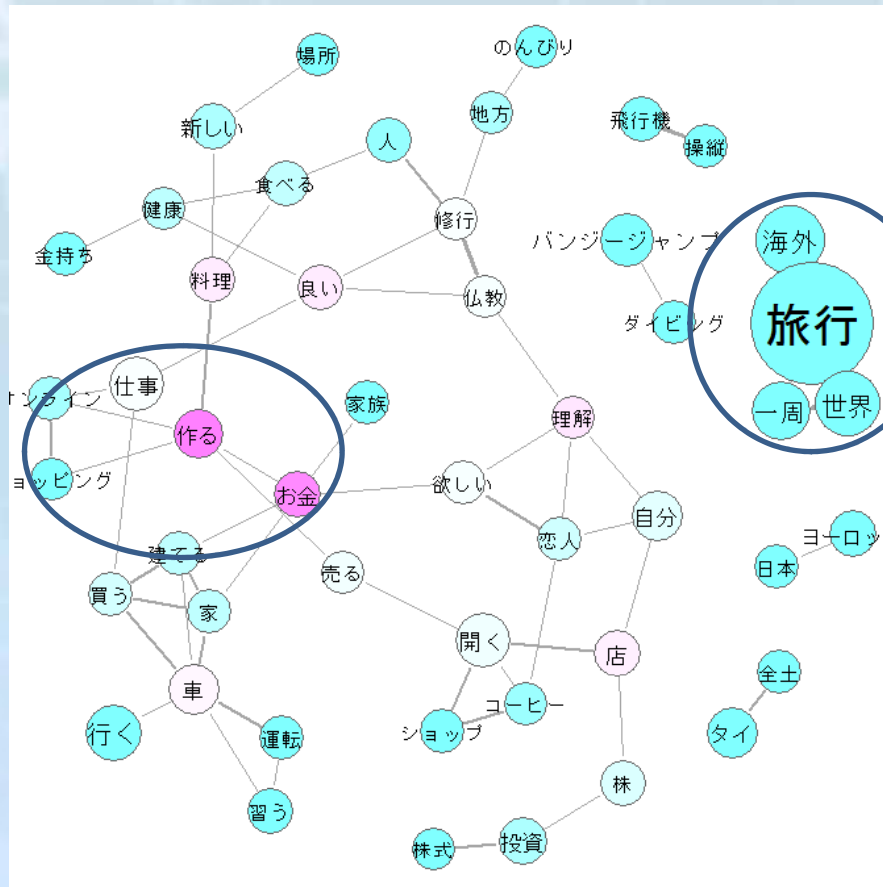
場所
のんびり
新しい
地方
飛行機
操縦
人
食べる
健康
修行
バンジージャンプ
海外
金持ち
料理
良い
仏教
旅行
ダイビング
オンライン
仕事
家族
理解
一周
世界
作る
ョッピング
お金
欲しい
自分
ヨーロッ
恋人
建てる
日本
買う
売る
家
開く
店
全土
車
コーヒー
行く
タイ
ショップ
運転
株
習う
投資
株式